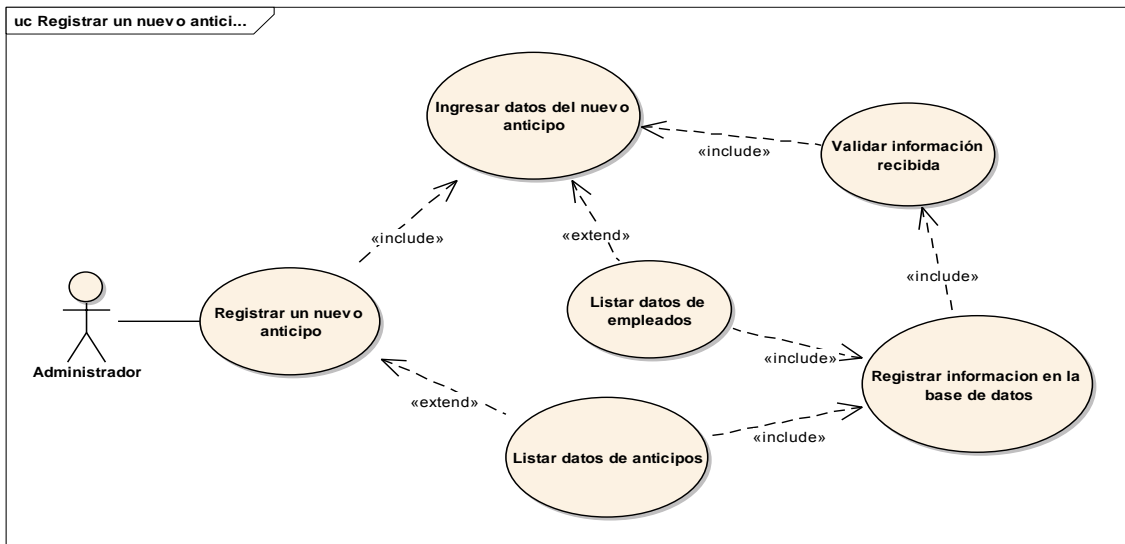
uc Registrar un nuevo antici...

Ingresar datos del nuevo anticipo

«include»

Validar información recibida

«include»

«extend»

«include»

Registrar un nuevo anticipo

Listar datos de empleados

«include»

Administrador

Registrar informacion en la base de datos

«extend»

Listar datos de anticipos

«include»